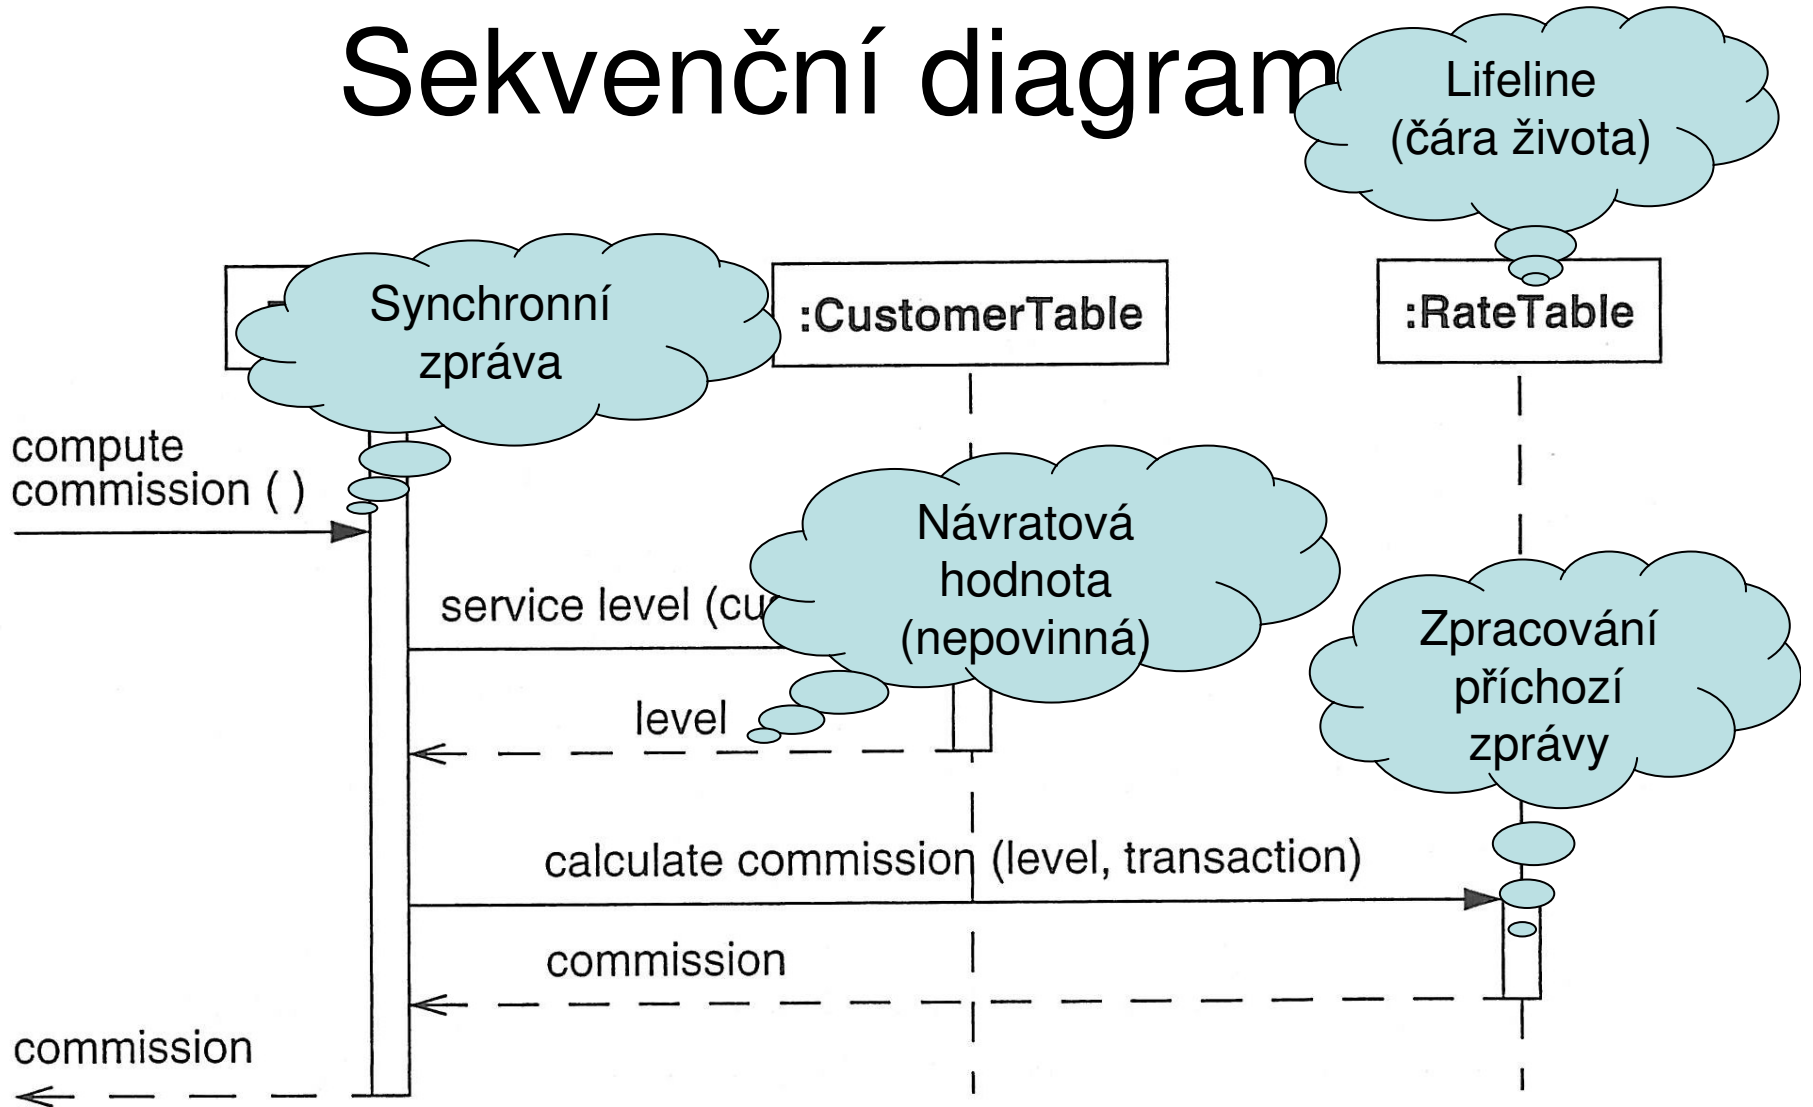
Sekvenční diagram

Lifeline (čára života)

Synchronní zpráva

:CustomerTable

:RateTable

compute commission ( )

Návratová hodnota (nepovinná)

service level (cu

Zpracování příchozí zprávy

level

calculate commission (level, transaction)

commission

commission